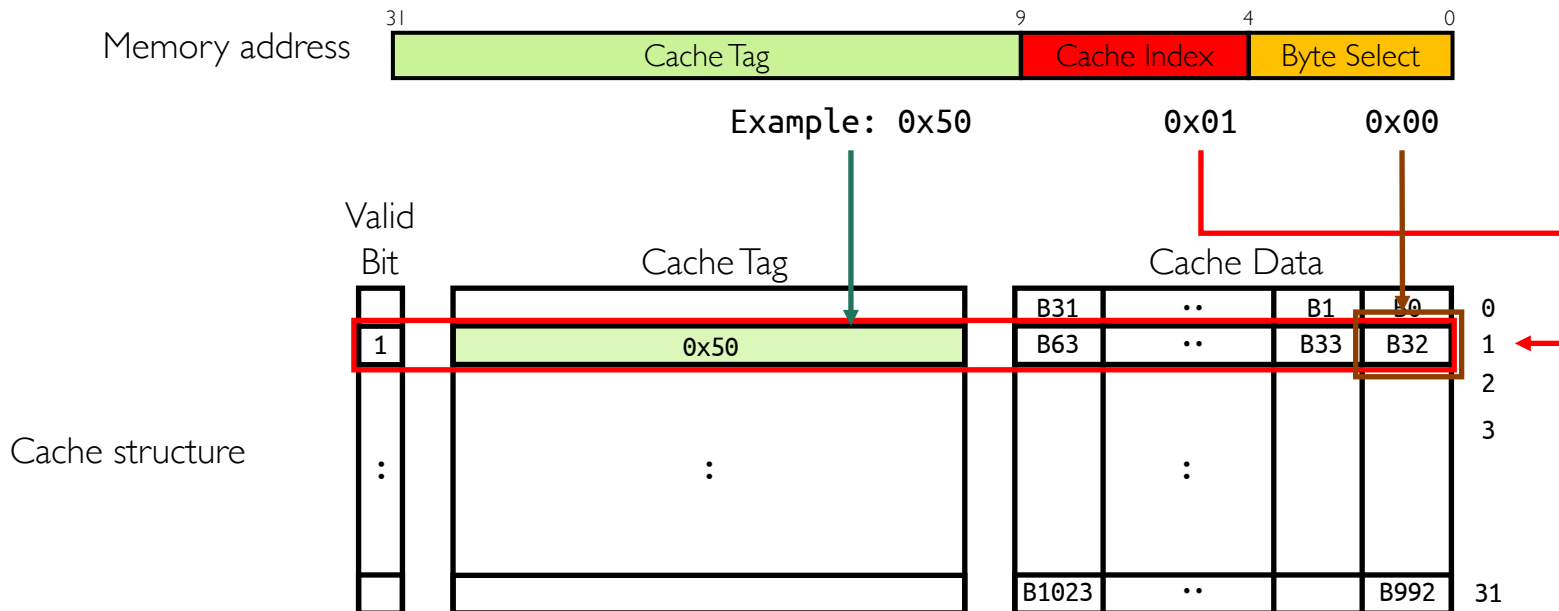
Memory address

31 9 4 0

Cache Tag | Cache Index | Byte Select

Example: 0x50 0x01 0x00

Valid Bit

Cache Tag

Cache Data

| | | | | | | |
|---|---|---|---|---|---|---|
| | | B31 | .. | B1 | B0 | 0 |
| 1 | 0x50 | B63 | .. | B33 | B32 | 1 |
| | | | | | | 2 |
| : | : | | : | | | 3 |
| | | B1023 | .. | | B992 | 31 |

Cache structure